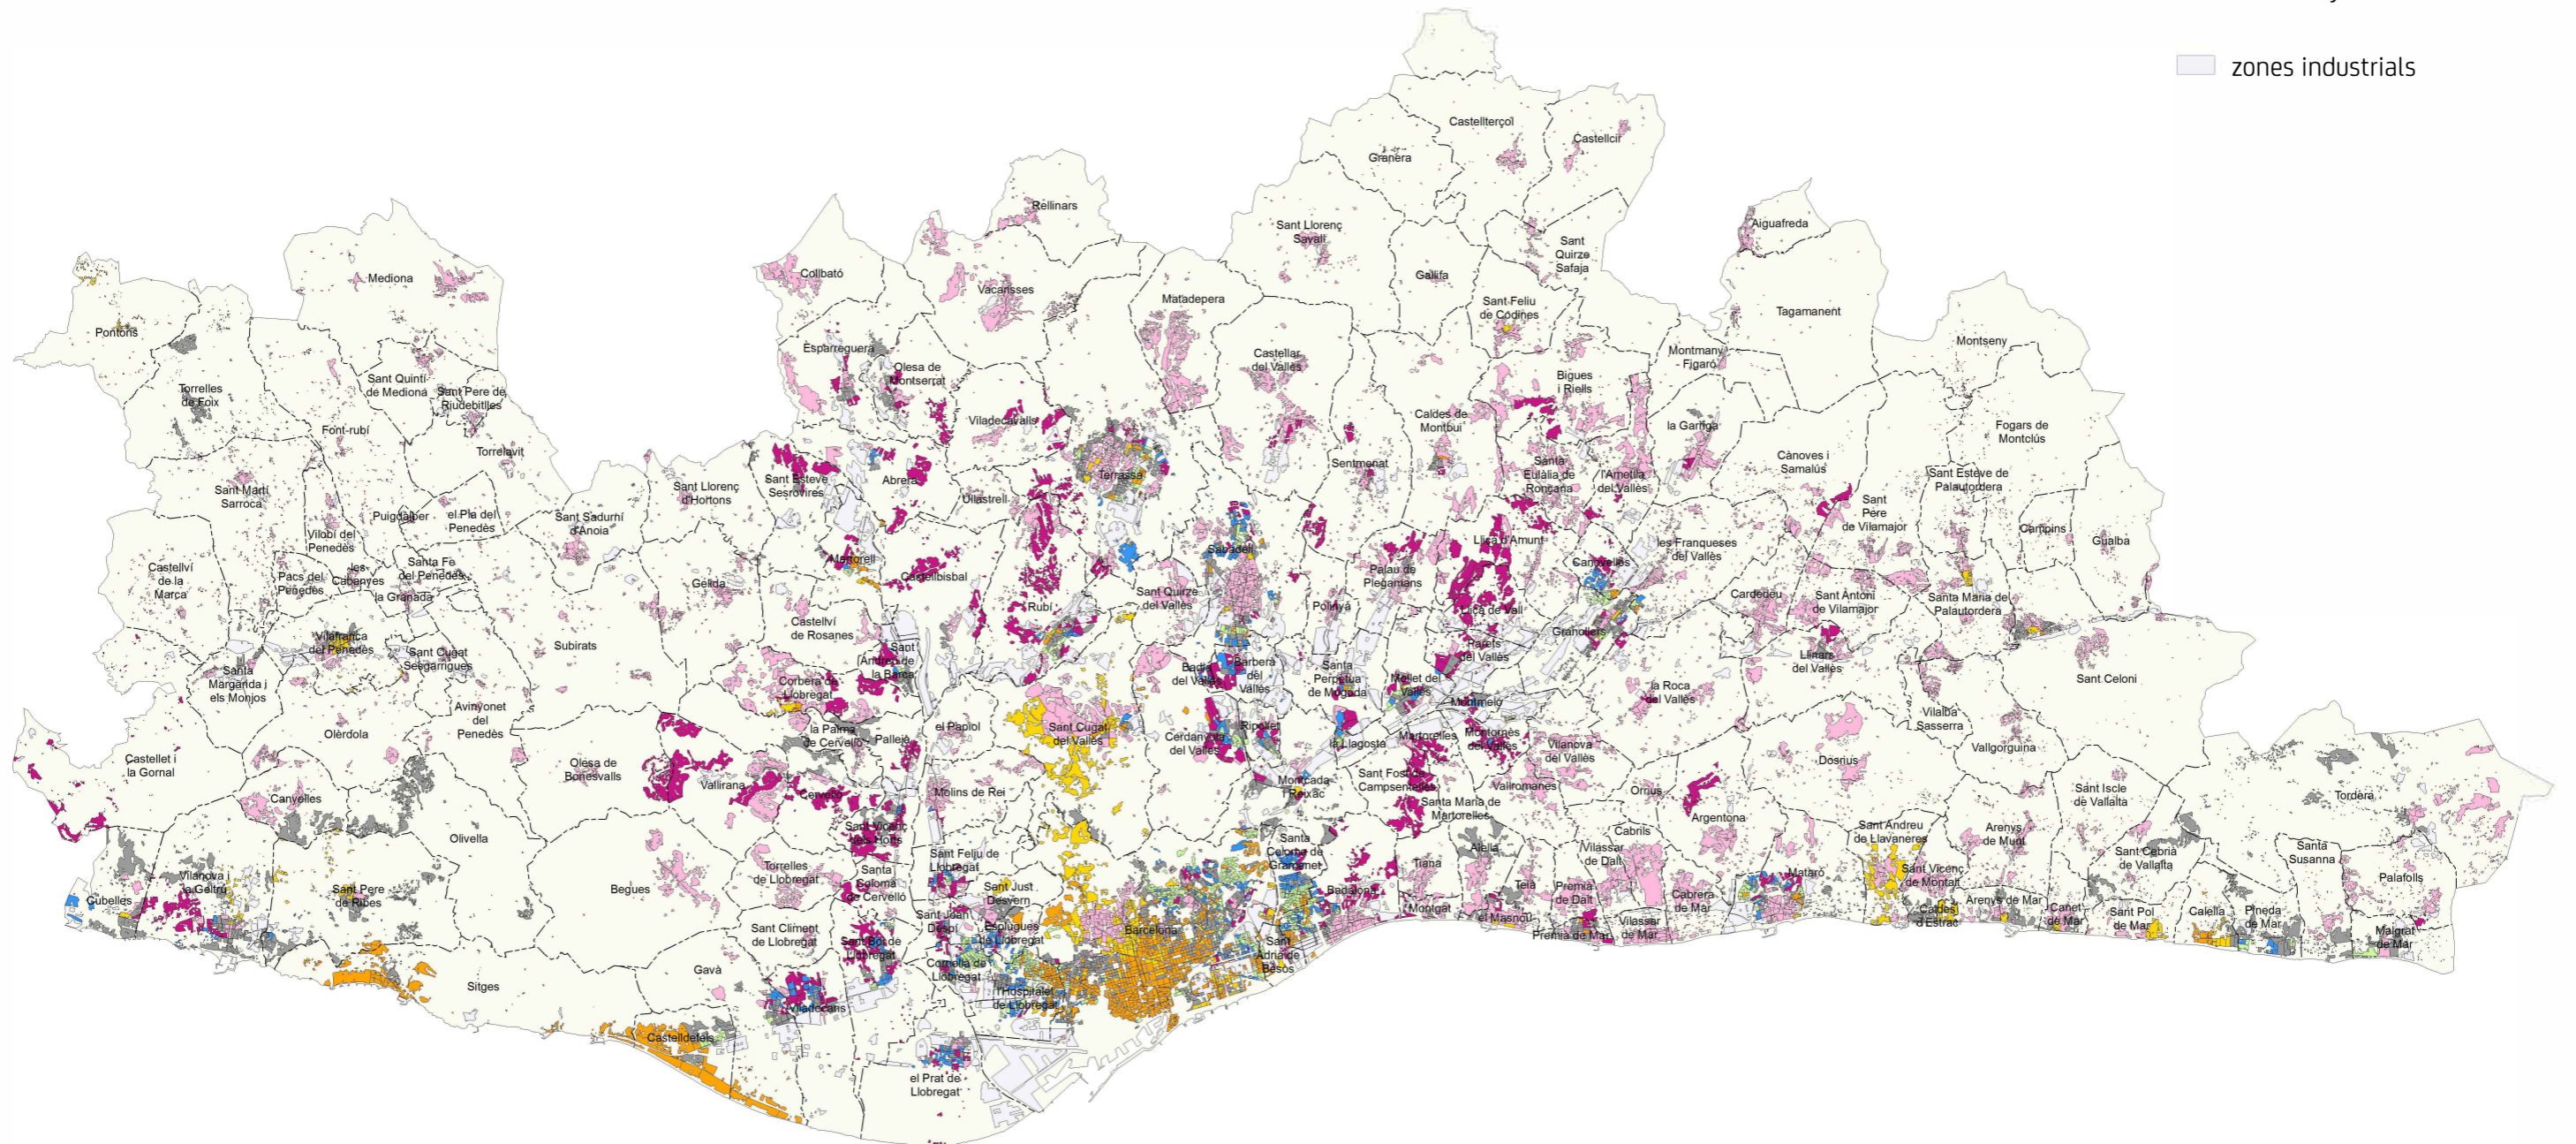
zones industrials

Castellterçol
Castellcir
Granera
Rellinars
Sant Llorenç Savall
Sant Quirze Safaja
Aiguafreda
Mediona
Collbató
Vacarisses
Matadepera
Gallifa
Sant Feliu de Codines
Tagamanent
Pontons
Esparreguera
Olesa de Montserrat
Castellar del Vallès
Montmany - Figaró
Montseny
Torrelles de Foix
Sant Quintí de Mediona
Sant Pere de Riudebitlles
Viladecavalls
Caldes de Montbui
Bigues i Riells
la Garriga
Fogars de Montclús
Font-rubí
Torrelavit
Sentmenat
Santa Eulàlia de Ronçana
l'Ametlla del Vallès
Cànoves i Samalús
Sant Esteve de Palautordera
Sant Martí Sarroca
Sant Llorenç d'Hortons
Sant Esteve Sesrovires
Abrera
Terrassa
Ullastrell
Sant Pere de Vilamajor
Puigdàlber
el Pla del Penedès
Sant Sadurní d'Anoia
Campins
Vilobí del Penedès
Lliçà d'Amunt
les Franqueses del Vallès
Gualba
Castellví de la Marca
Santa Fe del Penedès
Martorell
Castellbisbal
Sabadell
Canovelles
Pacs del Penedès
les Cabanyes
la Granada
Gelida
Palau de Plegamans
Cardedeu
Sant Antoni de Vilamajor
Santa Maria de Palautordera
Rubí
Sant Quirze del Vallès
Polinyà
Lliçà de Vall
Castellví de Rosanes
Granollers
Vilafranca del Penedès
Sant Cugat Sesgarrigues
Subirats
Sant Andreu de la Barca
Parets del Vallès
Llinars del Vallès
Santa Margarida i els Monjos
Corbera de Llobregat
Badia del Vallès
Barberà del Vallès
Santa Perpètua de Mogoda
Mollet del Vallès
la Roca del Vallès
Sant Celoni
Avinyonet del Penedès
Montmeló
la Palma de Cervelló
el Papiol
Sant Cugat del Vallès
Vilalba Sasserra
Olèrdola
Pallejà
Cerdanyola del Vallès
Ripollet
la Llagosta
Martorelles
Montornès del Vallès
Vilanova del Vallès
Vallgorguina
Castellet i la Gornal
Olesa de Bonesvalls
Vallirana
Sant Fost de Campsentelles
Vallromanes
Dosrius
Montcada i Reixac
Cervelló
Molins de Rei
Orrius
Sant Iscle de Vallalta
Tordera
Canyelles
Santa Maria de Martorelles
Argentona
Olivella
Sant Vicenç dels Horts
Santa Coloma de Gramenet
Sant Andreu de Llavaneres
Arenys de Munt
Cabrils
Alella
Vilassar de Dalt
Santa Susanna
Sant Feliu de Llobregat
Tiana
Sant Cebrià de Vallalta
Torrelles de Llobregat
Santa Coloma de Cervelló
Vilanova i la Geltrú
Sant Just Desvern
Sant Vicenç de Montalt
Mataró
Palafolls
Teià
Premià de Dalt
Cubelles
Sant Pere de Ribes
Begues
Badalona
Cabrera de Mar
Sant Joan Despí
Esplugues de Llobregat
Montgat
el Masnou
Caldes d'Estrac
Arenys de Mar
Canet de Mar
Sant Pol de Mar
Calella
Pineda de Mar
Sant Climent de Llobregat
Barcelona
Vilassar de Mar
Premià de Mar
Malgrat de Mar
Sant Boi de Llobregat
Sant Adrià de Besòs
Cornellà de Llobregat
Gavà
Sitges
l'Hospitalet de Llobregat
Viladecans
Castelldefels
el Prat de Llobregat